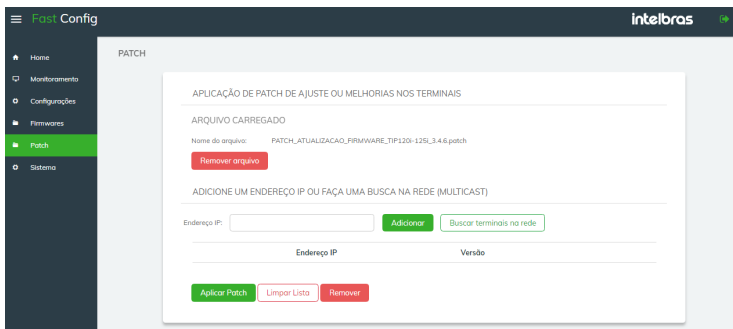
Fast Config

intelbras

Home
Monitoramento
Configurações
Firmwares
Patch
Sistema

PATCH

APLICAÇÃO DE PATCH DE AJUSTE OU MELHORIAS NOS TERMINAIS

ARQUIVO CARREGADO

Nome do arquivo: PATCH_ATUALIZACAO_FIRMWARE_TIP120i-125i_3.4.6.patch

Remover arquivo

ADICIONE UM ENDEREÇO IP OU FAÇA UMA BUSCA NA REDE (MULTICAST)

Endereço IP: Adicionar Buscar terminais na rede

| Endereço IP | Versão |
|---|---|

Aplicar Patch Limpar Lista Remover